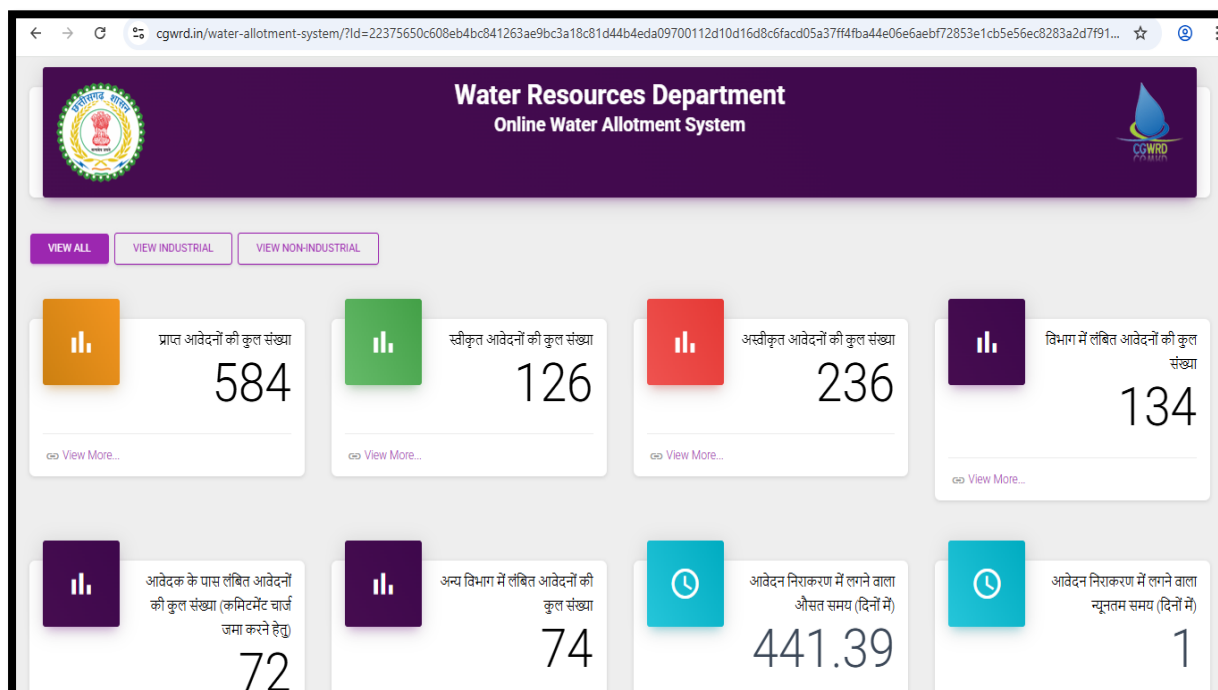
cgwrd.in/water-allotment-system/?Id=22375650c608eb4bc841263ae9bc3a18c81d44b4eda09700112d10d16d8c6facd05a37ff4fba44e06e6aebf72853e1cb5e56ec8283a2d7f91...

छत्तीसगढ़ शासन

Water Resources Department
Online Water Allotment System

CGWRD

VIEW ALL
VIEW INDUSTRIAL
VIEW NON-INDUSTRIAL

प्राप्त आवेदनों की कुल संख्या
584
View More...

स्वीकृत आवेदनों की कुल संख्या
126
View More...

अस्वीकृत आवेदनों की कुल संख्या
236
View More...

विभाग में लंबित आवेदनों की कुल संख्या
134
View More...

आवेदक के पास लंबित आवेदनों की कुल संख्या (कमिटमेंट चार्ज जमा करने हेतु)
72

अन्य विभाग में लंबित आवेदनों की कुल संख्या
74

आवेदन निराकरण में लगने वाला औसत समय (दिनों में)
441.39

आवेदन निराकरण में लगने वाला न्यूनतम समय (दिनों में)
1